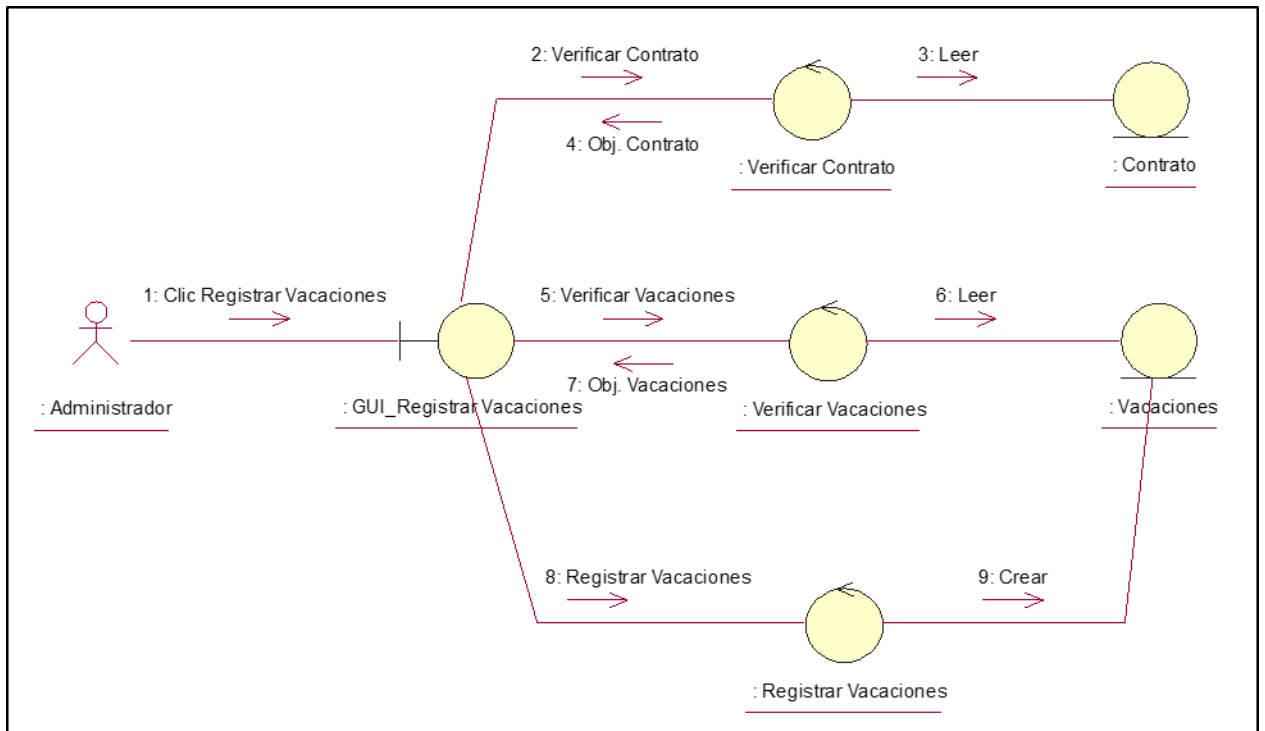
2: Verificar Contrato

3: Leer

4: Obj. Contrato

: Verificar Contrato

: Contrato

1: Clic Registrar Vacaciones

5: Verificar Vacaciones

6: Leer

7: Obj. Vacaciones

: Administrador

: GUI_Registrar Vacaciones

: Verificar Vacaciones

: Vacaciones

8: Registrar Vacaciones

9: Crear

: Registrar Vacaciones